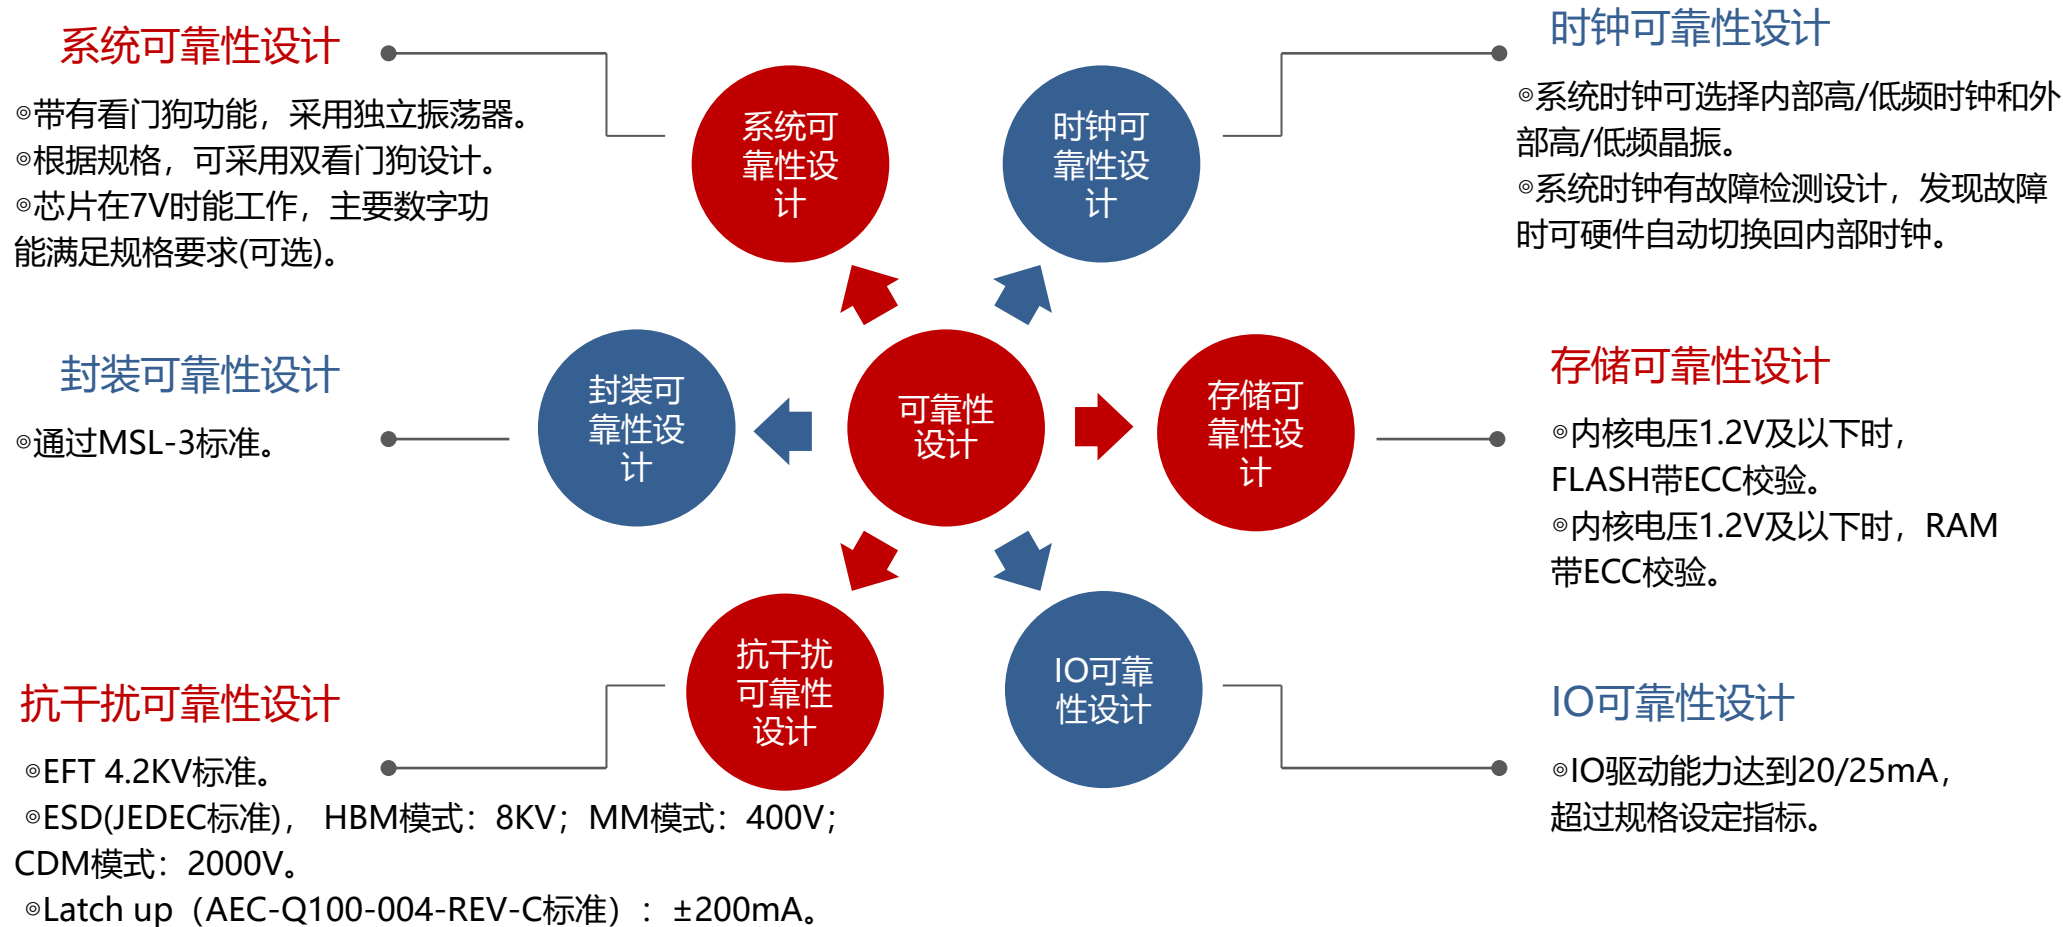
系统可靠性设计

◎带有看门狗功能，采用独立振荡器。
◎根据规格，可采用双看门狗设计。
◎芯片在7V时能工作，主要数字功能满足规格要求(可选)。

系统可靠性设计

时钟可靠性设计

时钟可靠性设计

◎系统时钟可选择内部高/低频时钟和外部高/低频晶振。
◎系统时钟有故障检测设计，发现故障时可硬件自动切换回内部时钟。

封装可靠性设计

◎通过MSL-3标准。

封装可靠性设计

可靠性设计

存储可靠性设计

存储可靠性设计

◎内核电压1.2V及以下时，FLASH带ECC校验。
◎内核电压1.2V及以下时，RAM带ECC校验。

抗干扰可靠性设计

IO可靠性设计

抗干扰可靠性设计

◎EFT 4.2KV标准。
◎ESD(JEDEC标准)， HBM模式：8KV；MM模式：400V；CDM模式：2000V。
◎Latch up（AEC-Q100-004-REV-C标准）：±200mA。

IO可靠性设计

◎IO驱动能力达到20/25mA，超过规格设定指标。